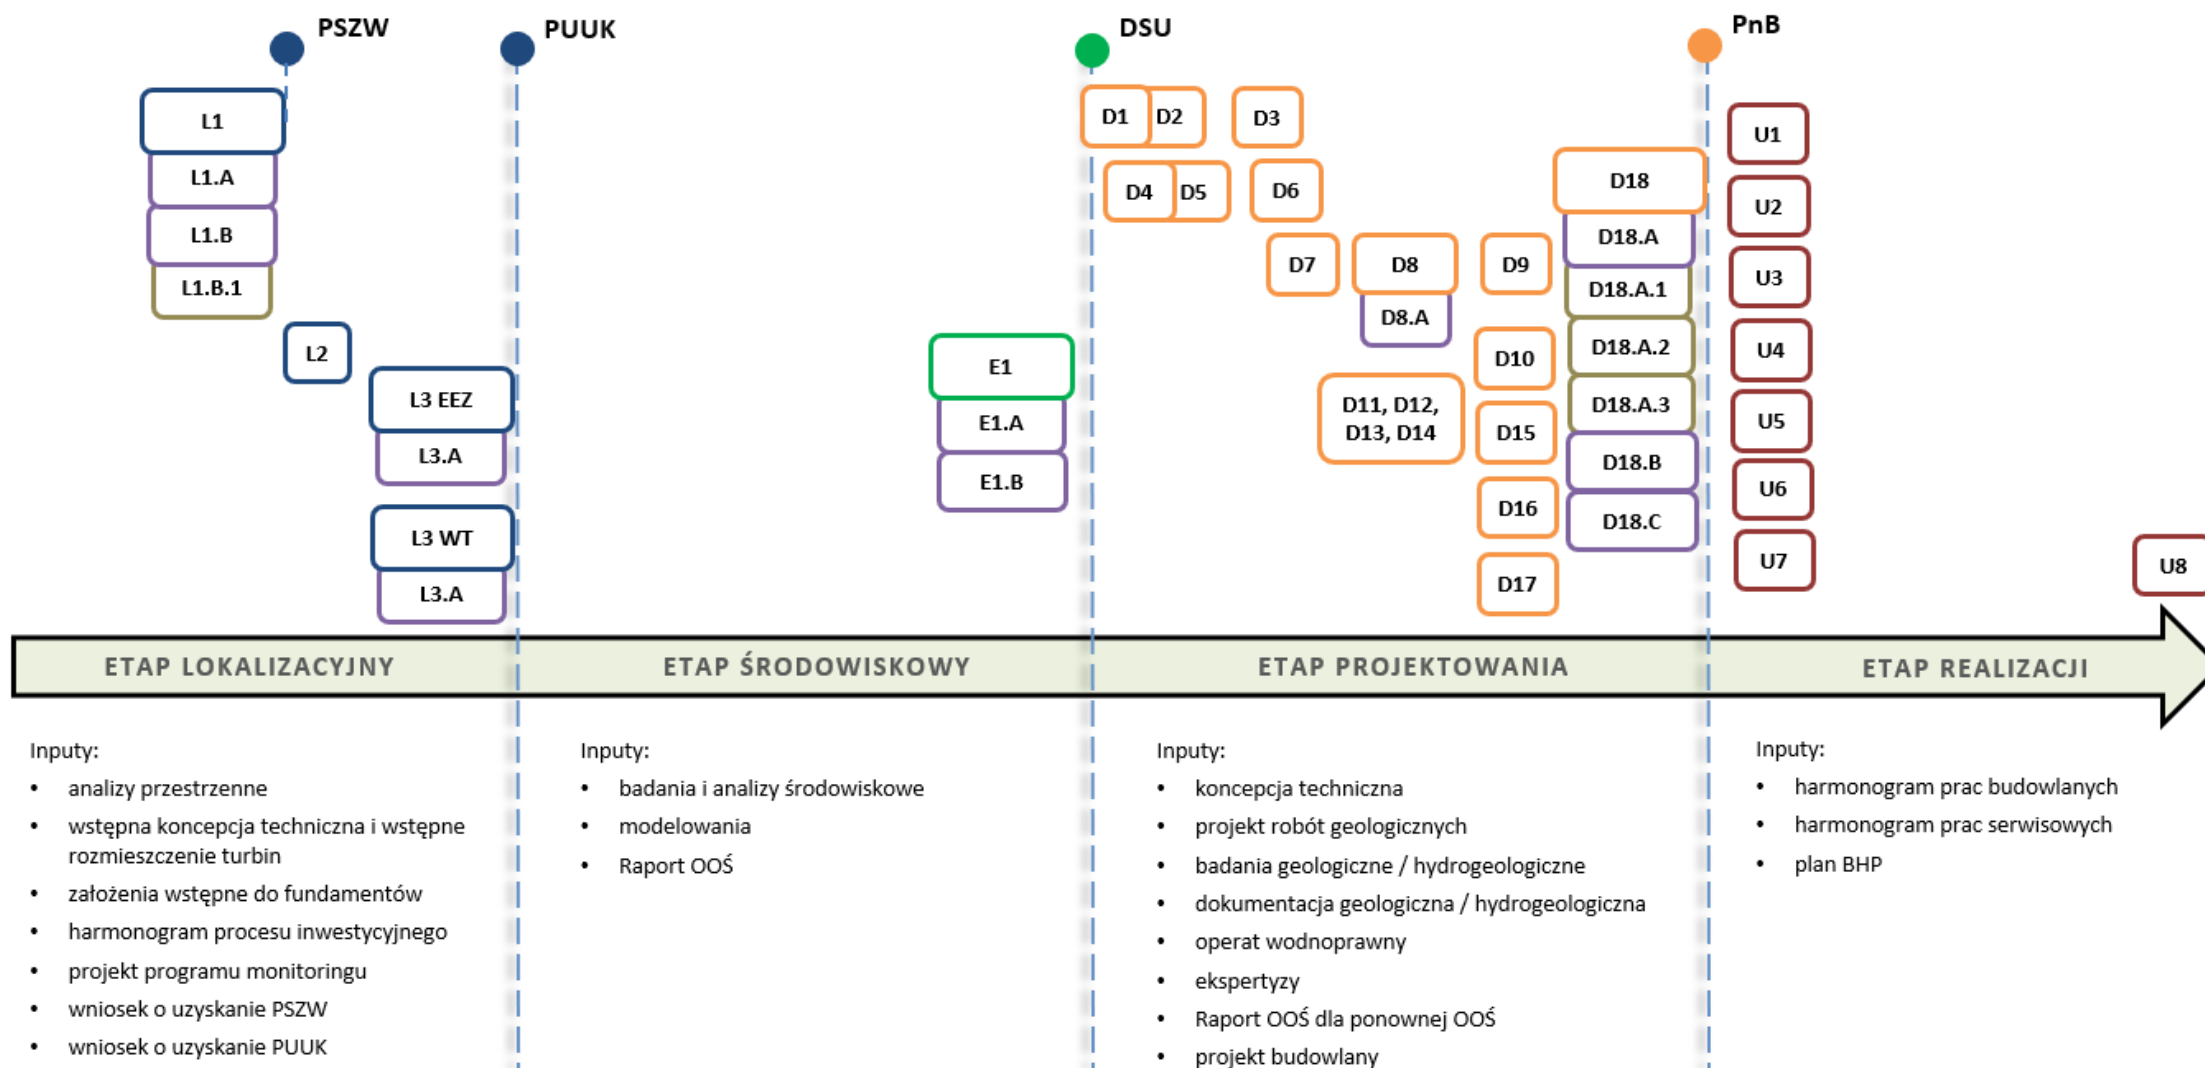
PSZW PUUK DSU PnB

L1
L1.A
L1.B
L1.B.1
L2
L3 EEZ
L3.A
L3 WT
L3.A

E1
E1.A
E1.B

D1 D2 D3
D4 D5 D6
D7 D8 D9
D8.A
D10
D11, D12, D13, D14
D15
D16
D17
D18
D18.A
D18.A.1
D18.A.2
D18.A.3
D18.B
D18.C

U1
U2
U3
U4
U5
U6
U7
U8

ETAP LOKALIZACYJNY ETAP ŚRODOWISKOWY ETAP PROJEKTOWANIA ETAP REALIZACJI

Inputy:
• analizy przestrzenne
• wstępna koncepcja techniczna i wstępne rozmieszczenie turbin
• założenia wstępne do fundamentów
• harmonogram procesu inwestycyjnego
• projekt programu monitoringu
• wniosek o uzyskanie PSZW
• wniosek o uzyskanie PUUK

Inputy:
• badania i analizy środowiskowe
• modelowania
• Raport OOŚ

Inputy:
• koncepcja techniczna
• projekt robót geologicznych
• badania geologiczne / hydrogeologiczne
• dokumentacja geologiczna / hydrogeologiczna
• operat wodnoprawny
• ekspertyzy
• Raport OOŚ dla ponownej OOŚ
• projekt budowlany

Inputy:
• harmonogram prac budowlanych
• harmonogram prac serwisowych
• plan BHP